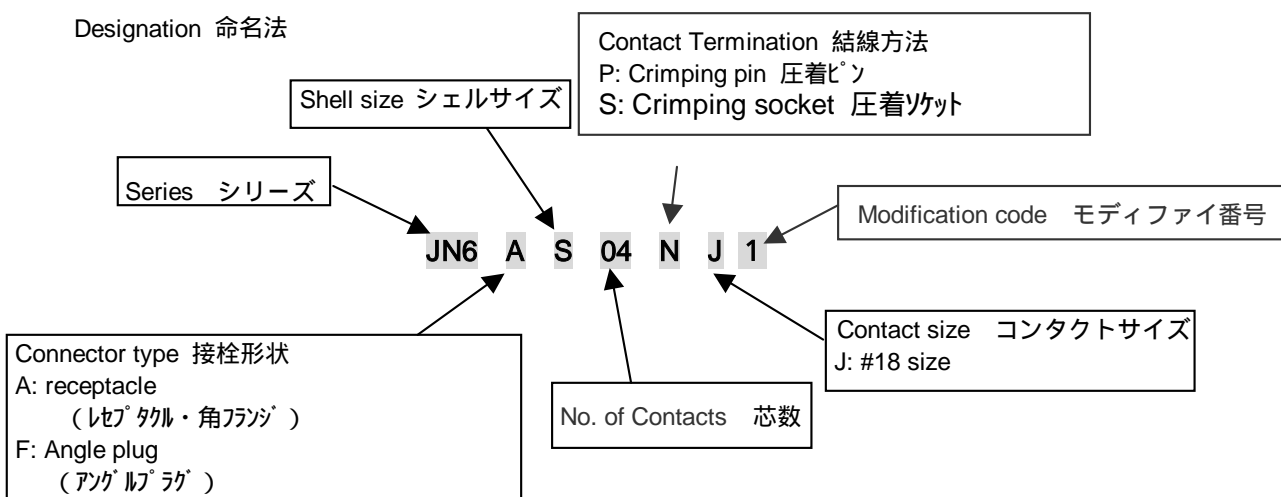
Designation 命名法

Contact Termination 結線方法
P: Crimping pin 圧着ﾋﾟﾝ
S: Crimping socket 圧着ｿｹｯﾄ

Shell size シェルサイズ

Series シリーズ

Modification code モディファイ番号

JN6 A S 04 N J 1

Connector type 接栓形状
A: receptacle
(ﾚｾﾌﾟﾀｸﾙ・角ﾌﾗﾝｼﾞ)
F: Angle plug
(ｱﾝｸﾞﾙﾌﾟﾗｸﾞ)

No. of Contacts 芯数

Contact size コンタクトサイズ
J: #18 size